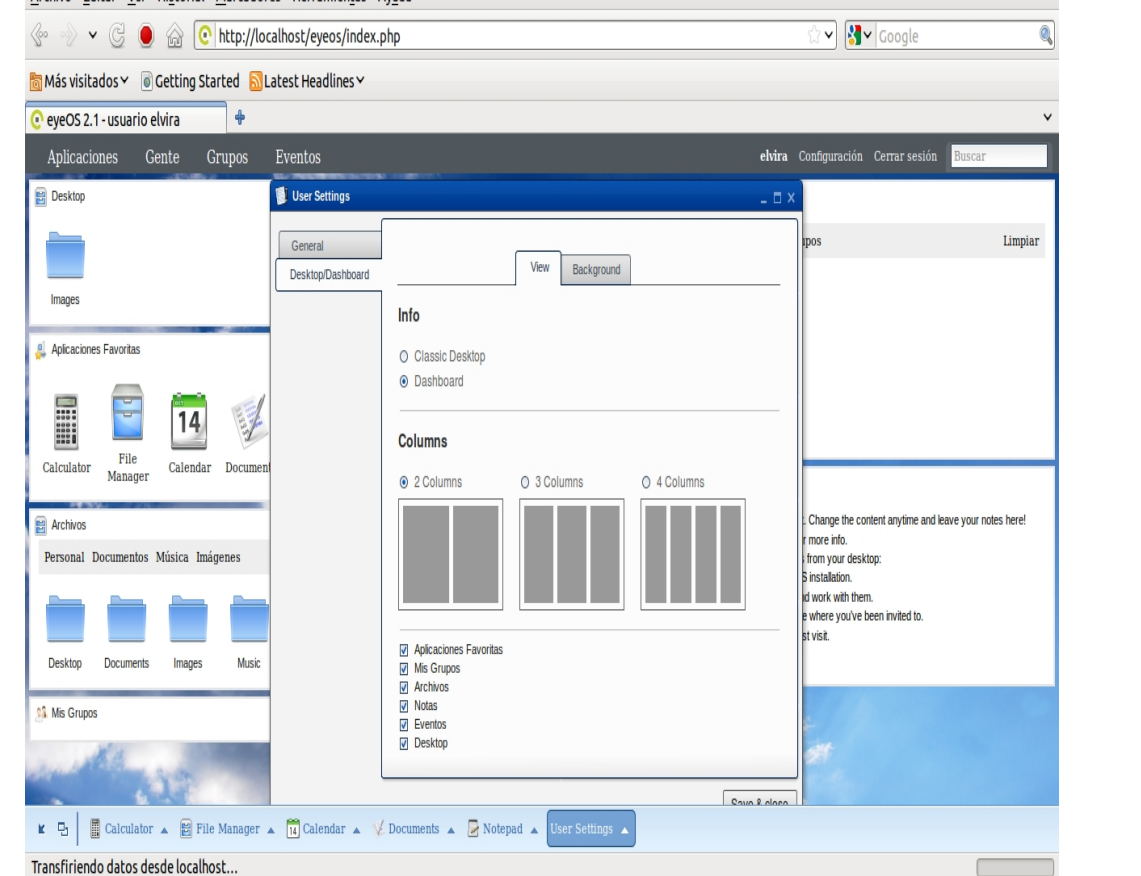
http://localhost/eyeos/index.php

Google

Más visitados Getting Started Latest Headlines

eyeOS 2.1 - usuario elvira

Aplicaciones Gente Grupos Eventos

elvira Configuración Cerrar sesión Buscar

Desktop

Images

Aplicaciones Favoritas

14

Calculator File Manager Calendar Document

Archivos

Personal Documentos Música Imágenes

Desktop Documents Images Music

Mis Grupos

User Settings

General

Desktop/Dashboard

View Background

Info

Classic Desktop

Dashboard

Columns

2 Columns 3 Columns 4 Columns

Aplicaciones Favoritas
Mis Grupos
Archivos
Notas
Eventos
Desktop

Save & close

upos Limpiar

. Change the content anytime and leave your notes here!
r more info.
from your desktop:
S installation.
d work with them.
e where you've been invited to.
st visit.

Calculator File Manager 14 Calendar Documents Notepad User Settings

Transfiriendo datos desde localhost...